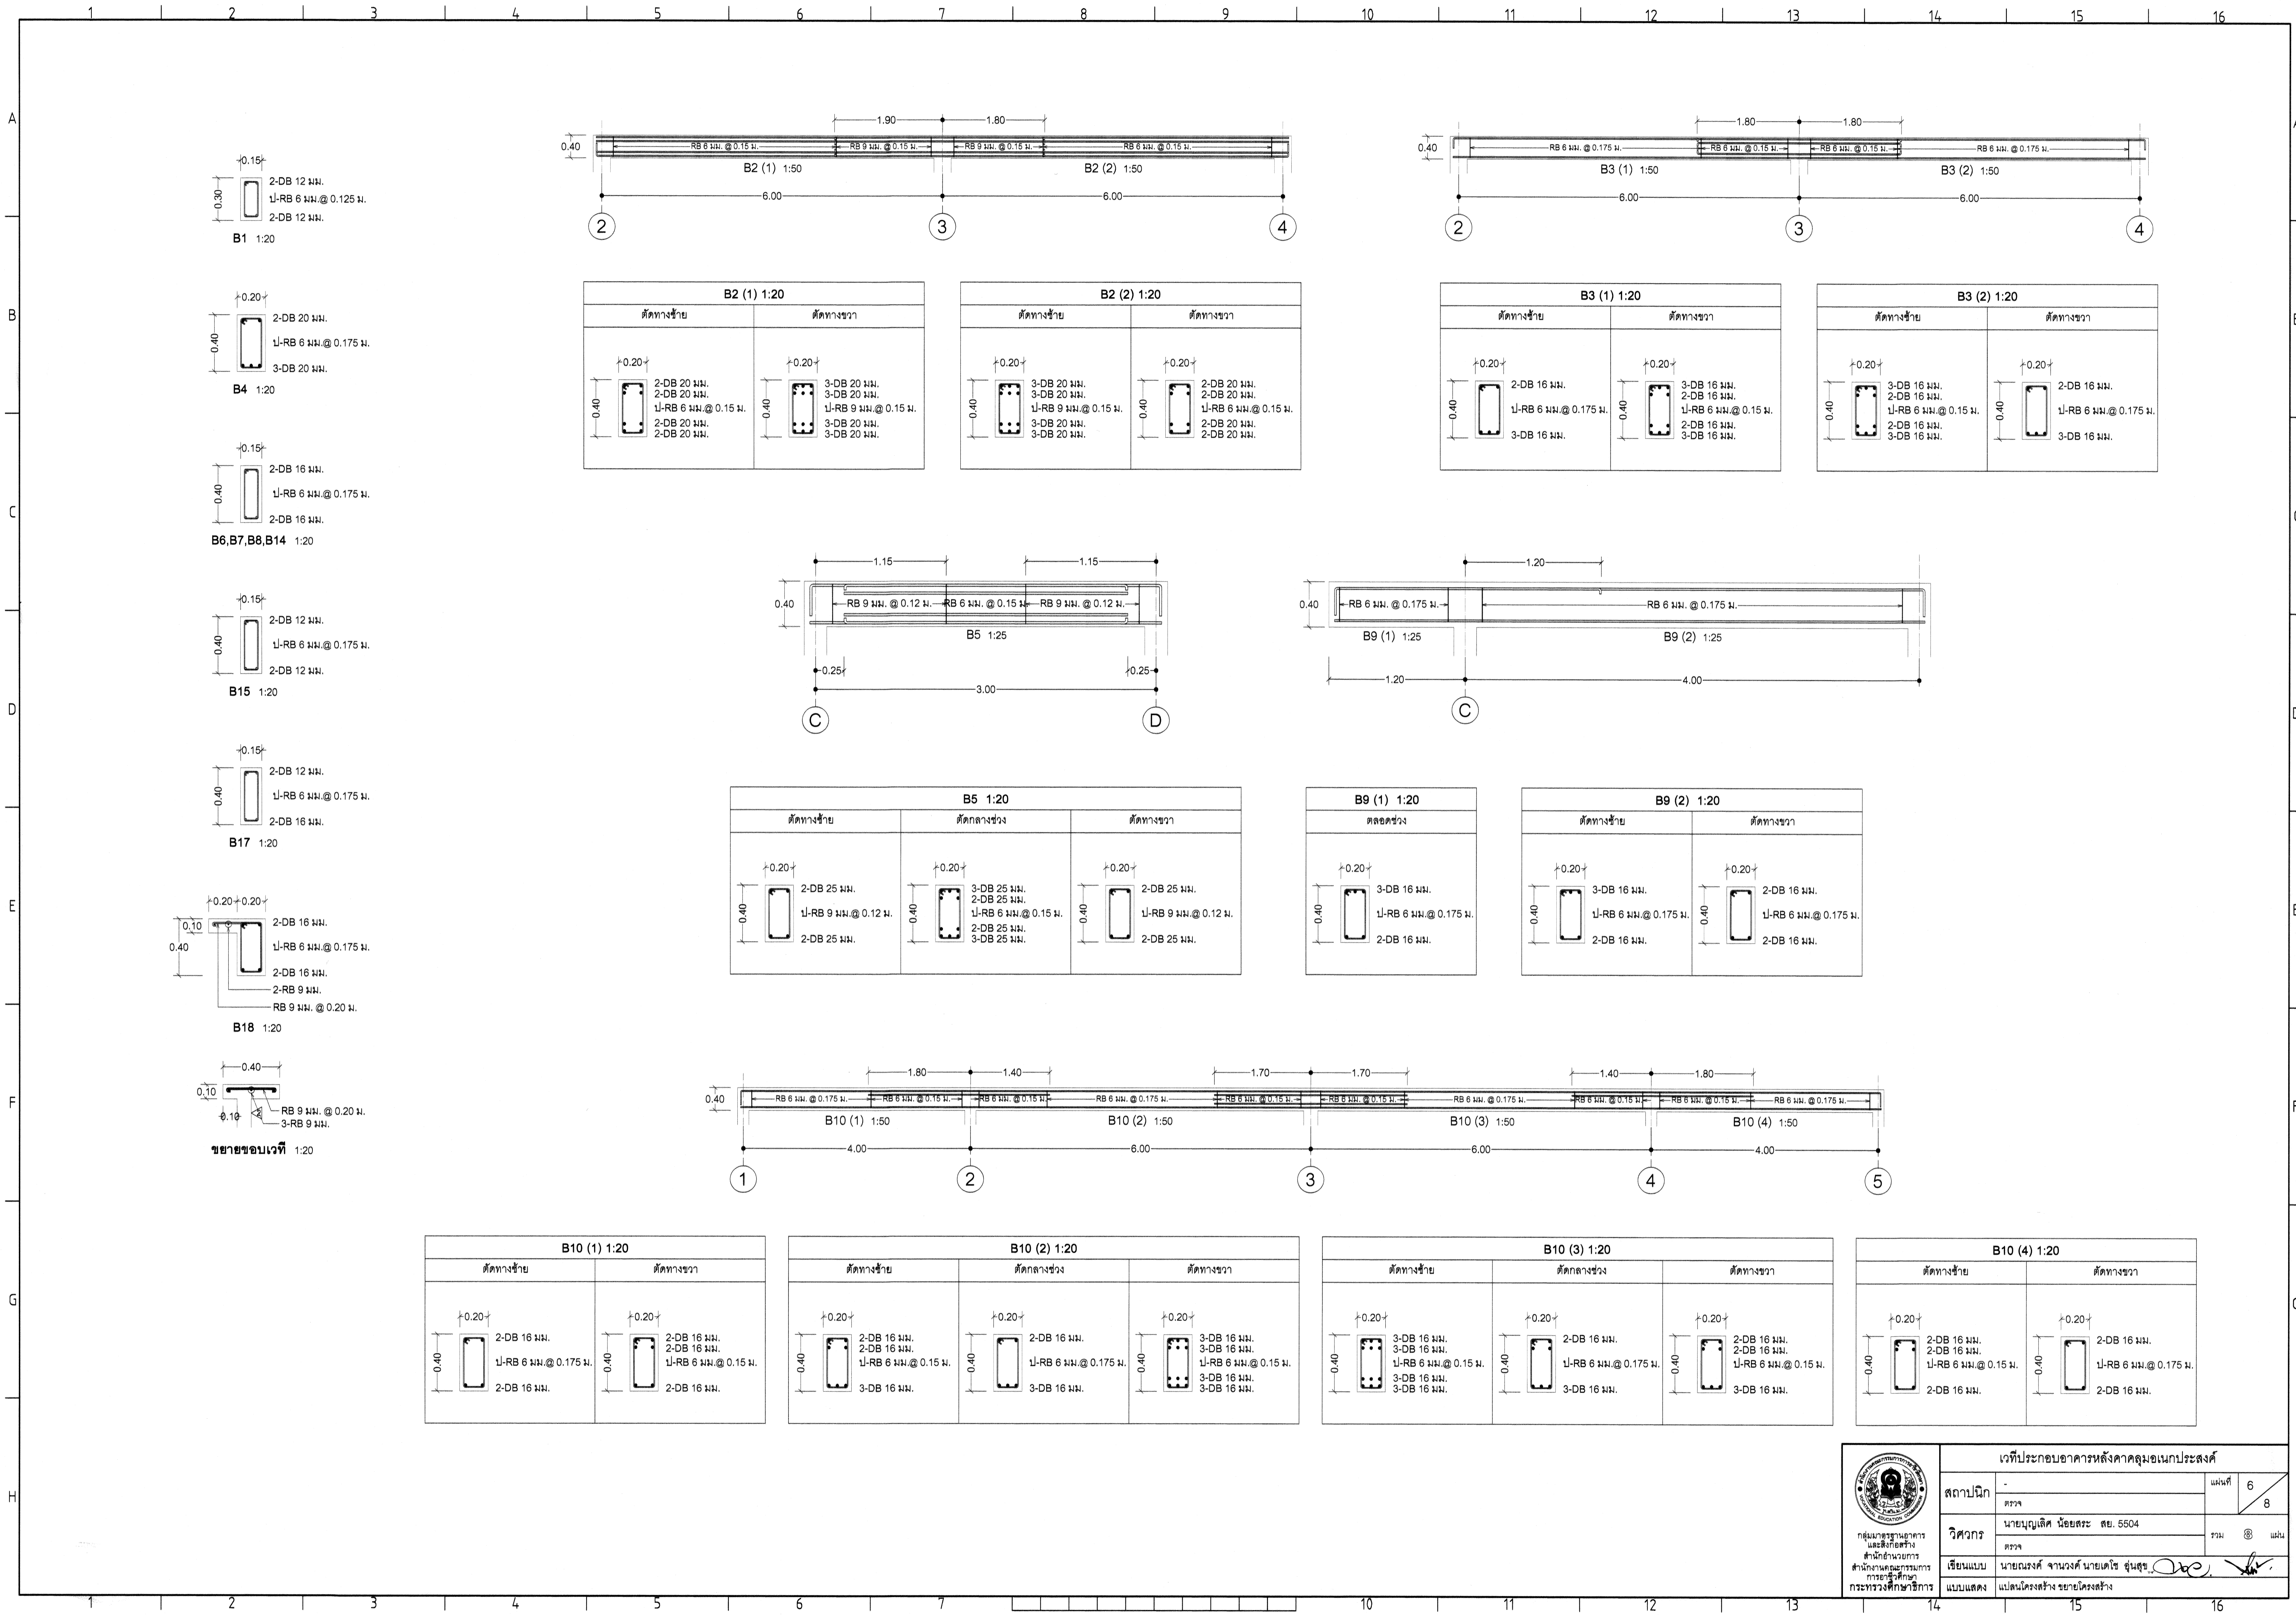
1 2 3 4 5 6 7 8 9 10 11 12 13 14 15 16

A B C D E F G H

0.15
0.30
2-DB 12 มม.
ป-RB 6 มม.@ 0.125 ม.
2-DB 12 มม.
B1 1:20

0.20
0.40
2-DB 20 มม.
ป-RB 6 มม.@ 0.175 ม.
3-DB 20 มม.
B4 1:20

0.15
0.40
2-DB 16 มม.
ป-RB 6 มม.@ 0.175 ม.
2-DB 16 มม.
B6,B7,B8,B14 1:20

0.15
0.40
2-DB 12 มม.
ป-RB 6 มม.@ 0.175 ม.
2-DB 12 มม.
B15 1:20

0.15
0.40
2-DB 12 มม.
ป-RB 6 มม.@ 0.175 ม.
2-DB 16 มม.
B17 1:20

0.20 0.20
0.10
0.40
2-DB 16 มม.
ป-RB 6 มม.@ 0.175 ม.
2-DB 16 มม.
2-RB 9 มม.
RB 9 มม. @ 0.20 ม.
B18 1:20

0.40
0.10
0.10
RB 9 มม. @ 0.20 ม.
3-RB 9 มม.
ขยายขอบเวที 1:20

1.90 1.80
0.40
RB 6 มม. @ 0.15 ม. RB 9 มม. @ 0.15 ม. RB 9 มม. @ 0.15 ม. RB 6 มม. @ 0.15 ม.
B2 (1) 1:50 B2 (2) 1:50
6.00 6.00
2 3 4

1.80 1.80
0.40
RB 6 มม. @ 0.175 ม. RB 6 มม. @ 0.15 ม. RB 6 มม. @ 0.15 ม. RB 6 มม. @ 0.175 ม.
B3 (1) 1:50 B3 (2) 1:50
6.00 6.00
2 3 4

| B2 (1) 1:20 | |
|---|---|
| ตัดทางซ้าย | ตัดทางขวา |
| 0.20 0.40 2-DB 20 มม. 2-DB 20 มม. ป-RB 6 มม.@ 0.15 ม. 2-DB 20 มม. 2-DB 20 มม. | 0.20 0.40 3-DB 20 มม. 3-DB 20 มม. ป-RB 9 มม.@ 0.15 ม. 3-DB 20 มม. 3-DB 20 มม. |

| B2 (2) 1:20 | |
|---|---|
| ตัดทางซ้าย | ตัดทางขวา |
| 0.20 0.40 3-DB 20 มม. 3-DB 20 มม. ป-RB 9 มม.@ 0.15 ม. 3-DB 20 มม. 3-DB 20 มม. | 0.20 0.40 2-DB 20 มม. 2-DB 20 มม. ป-RB 6 มม.@ 0.15 ม. 2-DB 20 มม. 2-DB 20 มม. |

| B3 (1) 1:20 | |
|---|---|
| ตัดทางซ้าย | ตัดทางขวา |
| 0.20 0.40 2-DB 16 มม. ป-RB 6 มม.@ 0.175 ม. 3-DB 16 มม. | 0.20 0.40 3-DB 16 มม. 2-DB 16 มม. ป-RB 6 มม.@ 0.15 ม. 2-DB 16 มม. 3-DB 16 มม. |

| B3 (2) 1:20 | |
|---|---|
| ตัดทางซ้าย | ตัดทางขวา |
| 0.20 0.40 3-DB 16 มม. 2-DB 16 มม. ป-RB 6 มม.@ 0.15 ม. 2-DB 16 มม. 3-DB 16 มม. | 0.20 0.40 2-DB 16 มม. ป-RB 6 มม.@ 0.175 ม. 3-DB 16 มม. |

1.15 1.15
0.40
RB 9 มม. @ 0.12 ม. RB 6 มม. @ 0.15 ม. RB 9 มม. @ 0.12 ม.
B5 1:25
0.25 0.25
3.00
C D

1.20
0.40
RB 6 มม. @ 0.175 ม. RB 6 มม. @ 0.175 ม.
B9 (1) 1:25 B9 (2) 1:25
1.20 4.00
C

| B5 1:20 | | |
|---|---|---|
| ตัดทางซ้าย | ตัดกลางช่วง | ตัดทางขวา |
| 0.20 0.40 2-DB 25 มม. ป-RB 9 มม.@ 0.12 ม. 2-DB 25 มม. | 0.20 0.40 3-DB 25 มม. 2-DB 25 มม. ป-RB 6 มม.@ 0.15 ม. 2-DB 25 มม. 3-DB 25 มม. | 0.20 0.40 2-DB 25 มม. ป-RB 9 มม.@ 0.12 ม. 2-DB 25 มม. |

| B9 (1) 1:20 |
|---|
| ตลอดช่วง |
| 0.20 0.40 3-DB 16 มม. ป-RB 6 มม.@ 0.175 ม. 2-DB 16 มม. |

| B9 (2) 1:20 | |
|---|---|
| ตัดทางซ้าย | ตัดทางขวา |
| 0.20 0.40 3-DB 16 มม. ป-RB 6 มม.@ 0.175 ม. 2-DB 16 มม. | 0.20 0.40 2-DB 16 มม. ป-RB 6 มม.@ 0.175 ม. 2-DB 16 มม. |

1.80 1.40 1.70 1.70 1.40 1.80
0.40
RB 6 มม. @ 0.175 ม. RB 6 มม. @ 0.15 ม. RB 6 มม. @ 0.15 ม. RB 6 มม. @ 0.175 ม. RB 6 มม. @ 0.15 ม. RB 6 มม. @ 0.15 ม. RB 6 มม. @ 0.175 ม. RB 6 มม. @ 0.15 ม. RB 6 มม. @ 0.15 ม. RB 6 มม. @ 0.175 ม.
B10 (1) 1:50 B10 (2) 1:50 B10 (3) 1:50 B10 (4) 1:50
4.00 6.00 6.00 4.00
1 2 3 4 5

| B10 (1) 1:20 | |
|---|---|
| ตัดทางซ้าย | ตัดทางขวา |
| 0.20 0.40 2-DB 16 มม. ป-RB 6 มม.@ 0.175 ม. 2-DB 16 มม. | 0.20 0.40 2-DB 16 มม. 2-DB 16 มม. ป-RB 6 มม.@ 0.15 ม. 2-DB 16 มม. |

| B10 (2) 1:20 | | |
|---|---|---|
| ตัดทางซ้าย | ตัดกลางช่วง | ตัดทางขวา |
| 0.20 0.40 2-DB 16 มม. 2-DB 16 มม. ป-RB 6 มม.@ 0.15 ม. 3-DB 16 มม. | 0.20 0.40 2-DB 16 มม. ป-RB 6 มม.@ 0.175 ม. 3-DB 16 มม. | 0.20 0.40 3-DB 16 มม. 3-DB 16 มม. ป-RB 6 มม.@ 0.15 ม. 3-DB 16 มม. 3-DB 16 มม. |

| B10 (3) 1:20 | | |
|---|---|---|
| ตัดทางซ้าย | ตัดกลางช่วง | ตัดทางขวา |
| 0.20 0.40 3-DB 16 มม. 3-DB 16 มม. ป-RB 6 มม.@ 0.15 ม. 3-DB 16 มม. 3-DB 16 มม. | 0.20 0.40 2-DB 16 มม. ป-RB 6 มม.@ 0.175 ม. 3-DB 16 มม. | 0.20 0.40 2-DB 16 มม. 2-DB 16 มม. ป-RB 6 มม.@ 0.15 ม. 3-DB 16 มม. |

| B10 (4) 1:20 | |
|---|---|
| ตัดทางซ้าย | ตัดทางขวา |
| 0.20 0.40 2-DB 16 มม. 2-DB 16 มม. ป-RB 6 มม.@ 0.15 ม. 2-DB 16 มม. | 0.20 0.40 2-DB 16 มม. ป-RB 6 มม.@ 0.175 ม. 2-DB 16 มม. |

กลุ่มมาตรฐานอาคารและสิ่งก่อสร้าง สำนักอำนวยการ สำนักงานคณะกรรมการการอาชีวศึกษา กระทรวงศึกษาธิการ
เวทีประกอบอาคารหลังคาคลุมอเนกประสงค์
สถาปนิก -
ตรวจ
วิศวกร นายบุญเลิศ น้อยสระ สย. 5504
ตรวจ
เขียนแบบ นายณรงค์ จานวงศ์ นายเดโช อุ่นสุข
แบบแสดง แปลนโครงสร้าง ขยายโครงสร้าง
แผ่นที่ 6 8
รวม 8 แผ่น